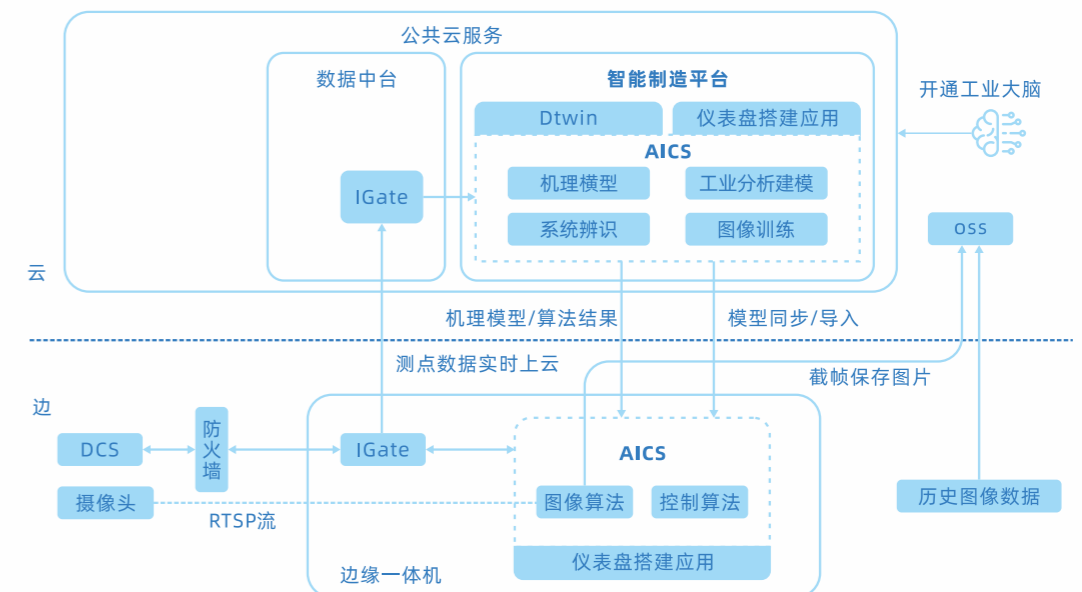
公共云服务

数据中台

IGate

智能制造平台

Dtwin

仪表盘搭建应用

AICS

机理模型

工业分析建模

系统辨识

图像训练

开通工业大脑

OSS

云

机理模型/算法结果

模型同步/导入

测点数据实时上云

截帧保存图片

边

DCS

防火墙

IGate

AICS

摄像头

RTSP流

图像算法

控制算法

仪表盘搭建应用

边缘一体机

历史图像数据